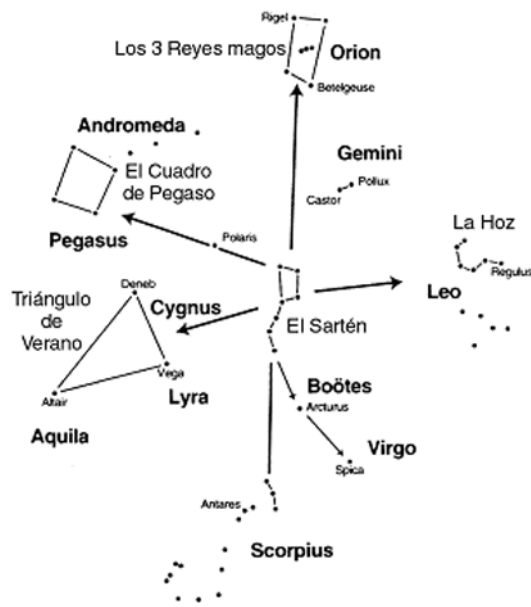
Rigel
Los 3 Reyes magos
Orion
Betelgeuse
Andromeda
El Cuadro de Pegaso
Gemini
Pollux
Castor
Pegasus
Polaris
La Hoz
Regulus
Leo
Triángulo de Verano
Deneb
Cygnus
El Sartén
Vega
Altair
Lyra
Aquila
Boötes
Arcturus
Virgo
Spica
Antares
Scorpius